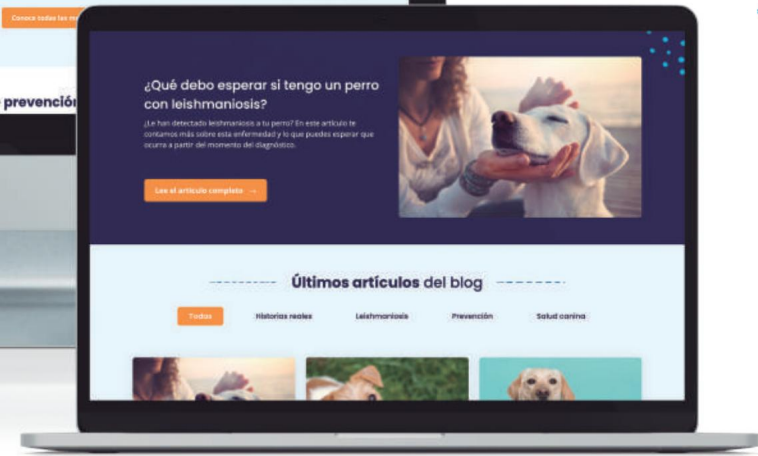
Conoce todas las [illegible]

prevenció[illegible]

¿Qué debo esperar si tengo un perro con leishmaniosis?

¿Le han detectado leishmaniosis a tu perro? En este artículo te contamos más sobre esta enfermedad y lo que puedes esperar que ocurra a partir del momento del diagnóstico.

Lee el artículo completo →

Últimos artículos del blog

Todos

Historias reales

Leishmaniosis

Prevención

Salud canina